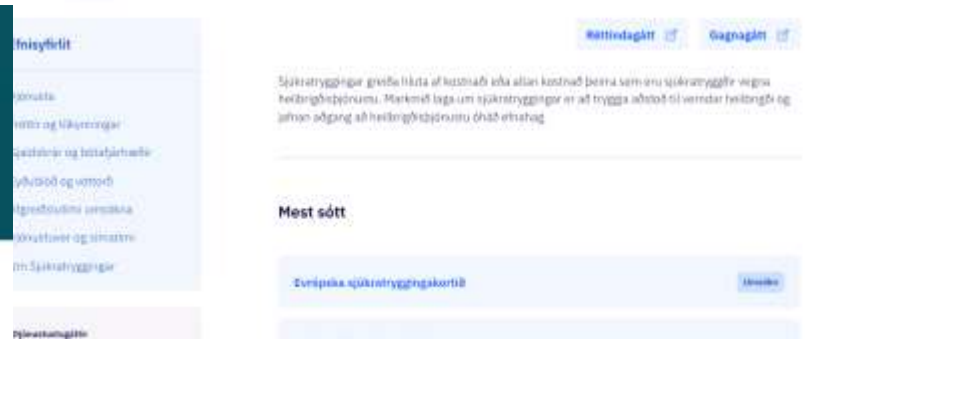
Efnisyfirlit

Þjónusta

Hjálpartæki og hjúkrunarvörur

Sjúkraþjálfun og iðjuþjálfun

Erlendis

Tannlækningar

Ferðakostnaður

Um Sjúkratryggingar

Þjónustugáttir

Réttindagátt

Gagnagátt

Sjúkratryggingar greiða hluta af kostnaði eða allan kostnað þeirra sem eru sjúkratryggðir vegna heilbrigðisþjónustu. Markmið laga um sjúkratryggingar er að tryggja aðstoð til verndar heilbrigði og jafnan aðgang að heilbrigðisþjónustu óháð efnahag.

Mest sótt

Evrópska sjúkratryggingakortið

Umsókn